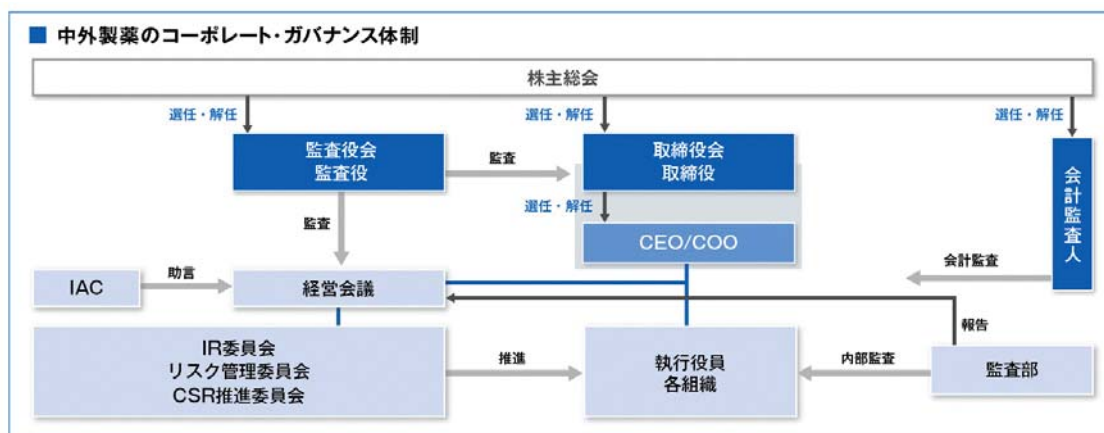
■ 中外製薬のコーポレート・ガバナンス体制

株主総会

選任・解任

選任・解任

選任・解任

監査役会
監査役

監査

取締役会
取締役

会計監査人

選任・解任

監査

CEO/COO

IAC

助言

経営会議

会計監査

報告

IR委員会
リスク管理委員会
CSR推進委員会

推進

執行役員
各組織

内部監査

監査部